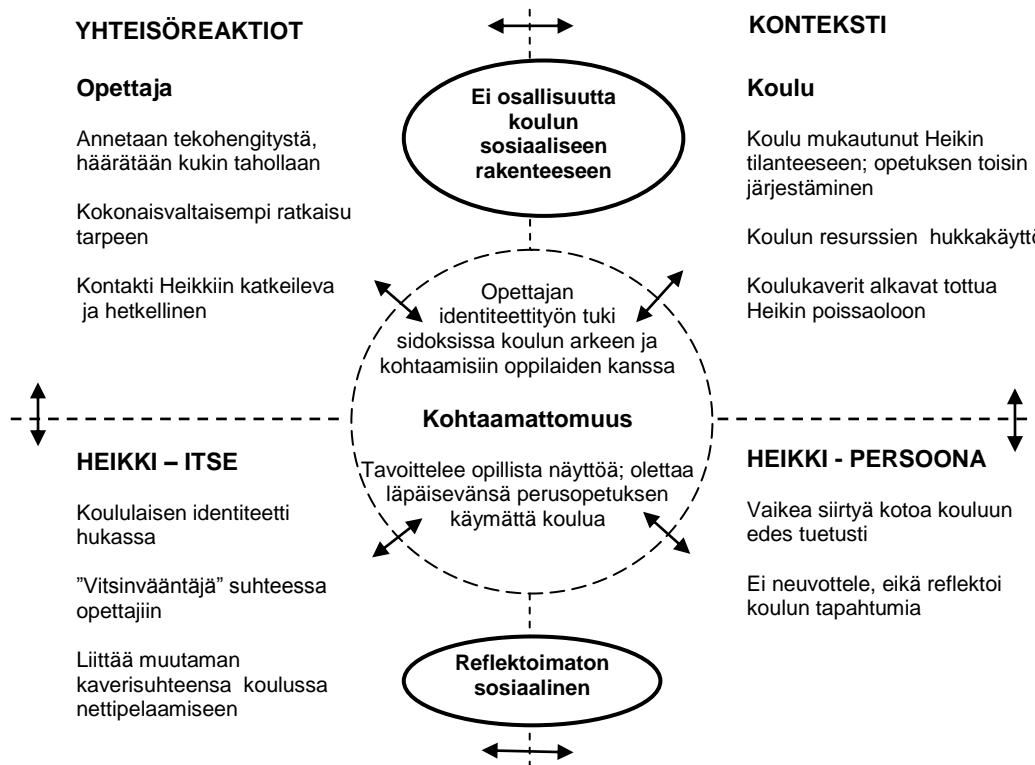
YHTEISÖREAKTIOT

Opettaja

Annetaan tekohengitystä, häärätään kukin tahollaan

Kokonaisvaltaisempi ratkaisu tarpeen

Kontakti Heikkiin katkeileva ja hetkellinen

Ei osallisuutta koulun sosiaaliseen rakenteeseen

KONTEKSTI

Koulu

Koulu mukautunut Heikin tilanteeseen; opetuksen toisin järjestäminen

Koulun resurssien hukkakäyttö

Koulukaverit alkavat tottua Heikin poissaoloon

Opettajan identiteettityön tuki sidoksissa koulun arkeen ja kohtaamisiin oppilaiden kanssa

Kohtaamattomuus

Tavoittelee opillista näyttöä; olettaa läpäisevänsä perusopetuksen käymättä koulua

HEIKKI – ITSE

Koululaisen identiteetti hukassa

”Vitsinvääntäjä” suhteessa opettajiin

Liittää muutaman kaverisuhteensa koulussa nettipelaamiseen

HEIKKI - PERSOONA

Vaikea siirtyä kotoa kouluun edes tuetusti

Ei neuvottele, eikä reflektoi koulun tapahtumia

Reflektoimaton sosiaalinen